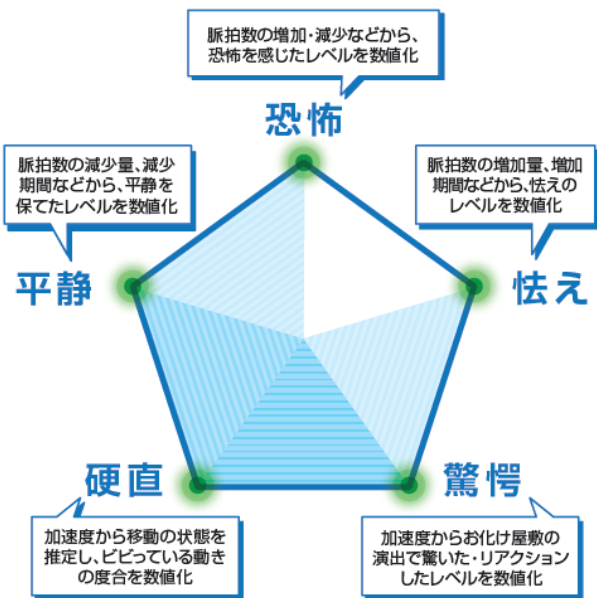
脈拍数の増加・減少などから、恐怖を感じたレベルを数値化

恐怖

脈拍数の減少量、減少期間などから、平静を保てたレベルを数値化

脈拍数の増加量、増加期間などから、怯えのレベルを数値化

平静

怯え

硬直

驚愕

加速度から移動の状態を推定し、ビビっている動きの度合を数値化

加速度からお化け屋敷の演出で驚いた・リアクションしたレベルを数値化